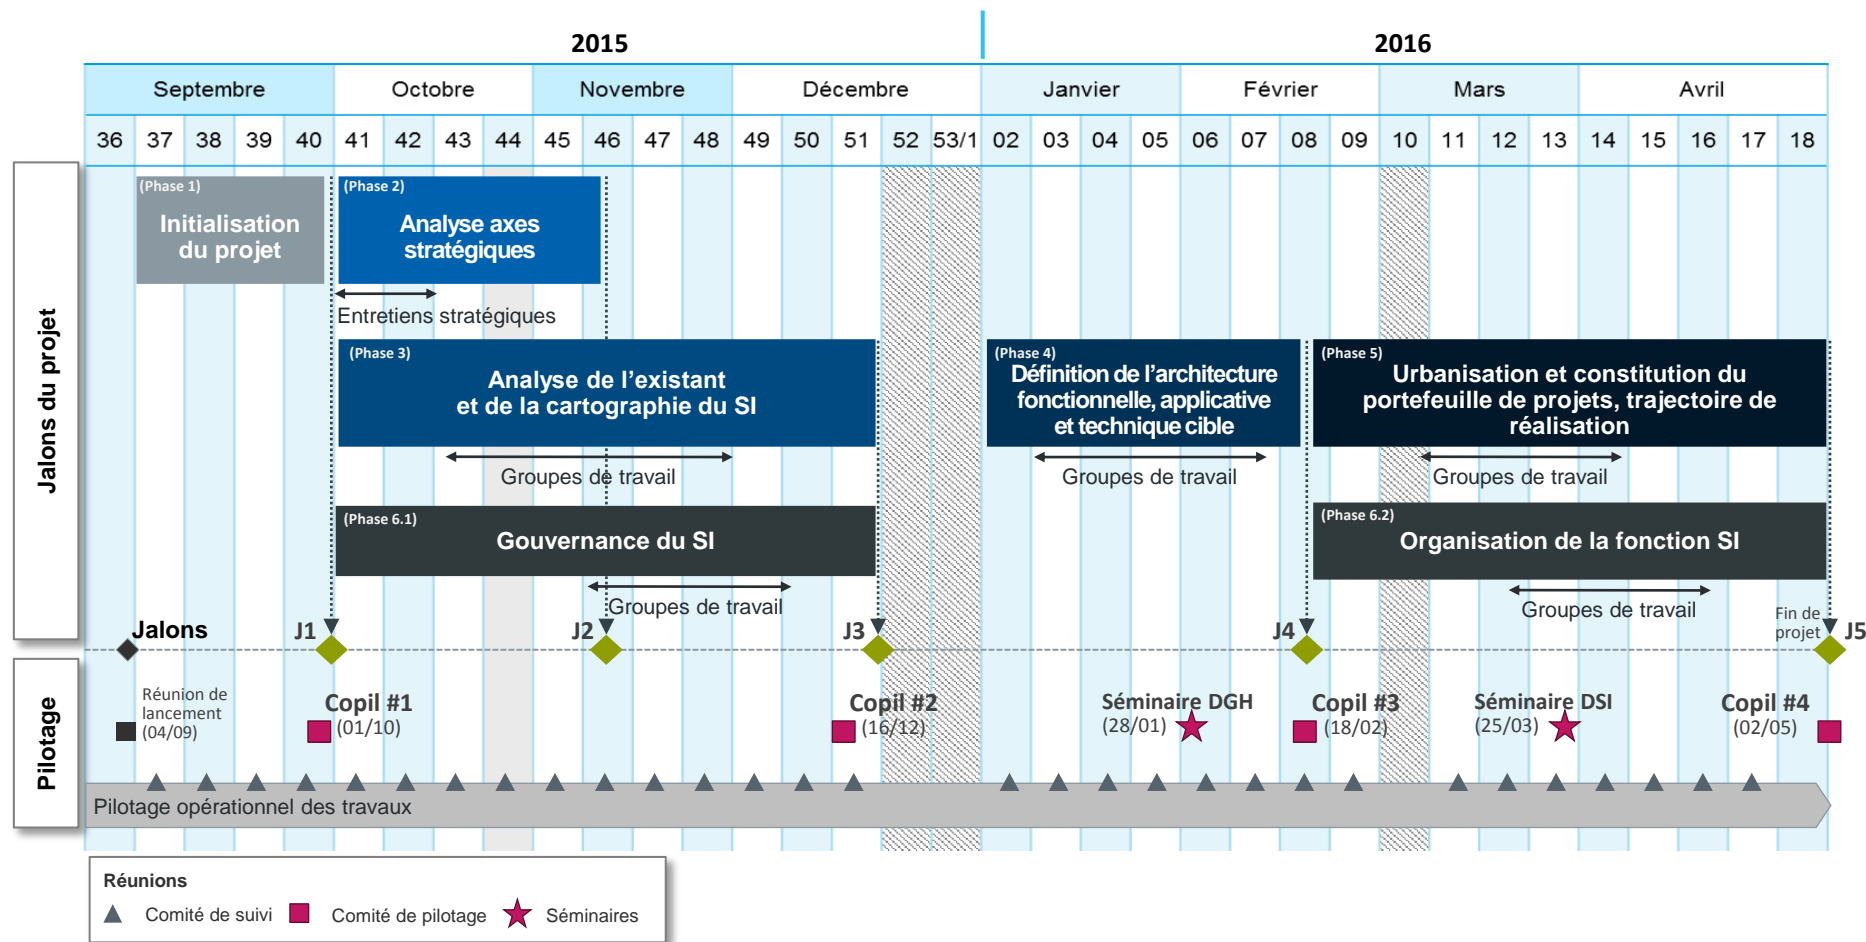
2015

2016

| Septembre | Octobre | Novembre | Décembre | Janvier | Février | Mars | Avril |
|---|---|---|---|---|---|---|---|

36 37 38 39 40 41 42 43 44 45 46 47 48 49 50 51 52 53/1 02 03 04 05 06 07 08 09 10 11 12 13 14 15 16 17 18

Jalons du projet

(Phase 1)
Initialisation du projet

(Phase 2)
Analyse axes stratégiques

Entretiens stratégiques

(Phase 3)
Analyse de l'existant et de la cartographie du SI

Groupes de travail

(Phase 4)
Définition de l'architecture fonctionnelle, applicative et technique cible

Groupes de travail

(Phase 5)
Urbanisation et constitution du portefeuille de projets, trajectoire de réalisation

Groupes de travail

(Phase 6.1)
Gouvernance du SI

Groupes de travail

(Phase 6.2)
Organisation de la fonction SI

Groupes de travail

Jalons J1 J2 J3 J4 Fin de projet J5

Pilotage

Réunion de lancement (04/09)

Copil #1 (01/10)

Copil #2 (16/12)

Séminaire DGH (28/01)

Copil #3 (18/02)

Séminaire DSI (25/03)

Copil #4 (02/05)

Pilotage opérationnel des travaux

Réunions
Comité de suivi Comité de pilotage Séminaires